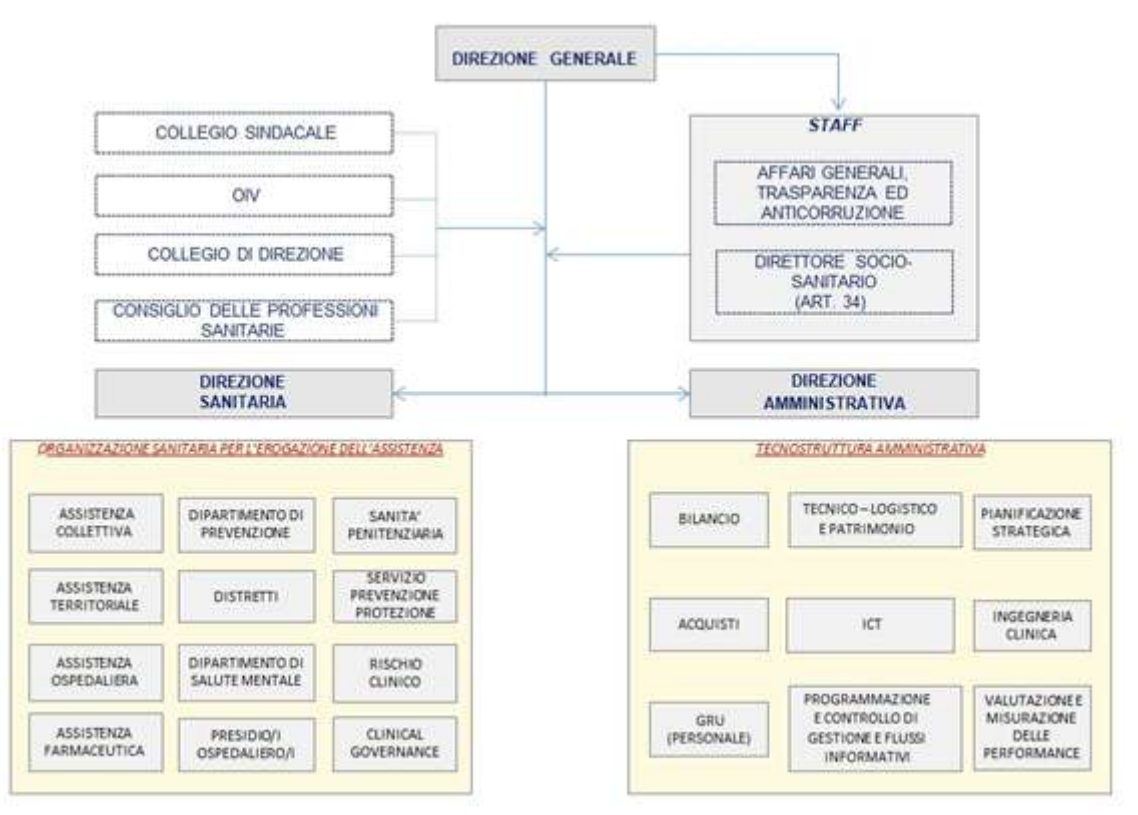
DIREZIONE GENERALE

COLLEGIO SINDACALE

OIV

COLLEGIO DI DIREZIONE

CONSIGLIO DELLE PROFESSIONI SANITARIE

STAFF

AFFARI GENERALI, TRASPARENZA ED ANTICORRUZIONE

DIRETTORE SOCIO-SANITARIO (ART. 34)

DIREZIONE SANITARIA

DIREZIONE AMMINISTRATIVA

ORGANIZZAZIONE SANITARIA PER L'EROGAZIONE DELL'ASSISTENZA

ASSISTENZA COLLETTIVA

DIPARTIMENTO DI PREVENZIONE

SANITA' PENITENZIARIA

ASSISTENZA TERRITORIALE

DISTRETTI

SERVIZIO PREVENZIONE PROTEZIONE

ASSISTENZA OSPEDALIERA

DIPARTIMENTO DI SALUTE MENTALE

RISCHIO CLINICO

ASSISTENZA FARMACEUTICA

PRESIDIO/I OSPEDALIERO/I

CLINICAL GOVERNANCE

TECNOSTRUTTURA AMMINISTRATIVA

BILANCIO

TECNICO – LOGISTICO E PATRIMONIO

PIANIFICAZIONE STRATEGICA

ACQUISTI

ICT

INGEGNERIA CLINICA

GRU (PERSONALE)

PROGRAMMAZIONE E CONTROLLO DI GESTIONE E FLUSSI INFORMATIVI

VALUTAZIONE E MISURAZIONE DELLE PERFORMANCE